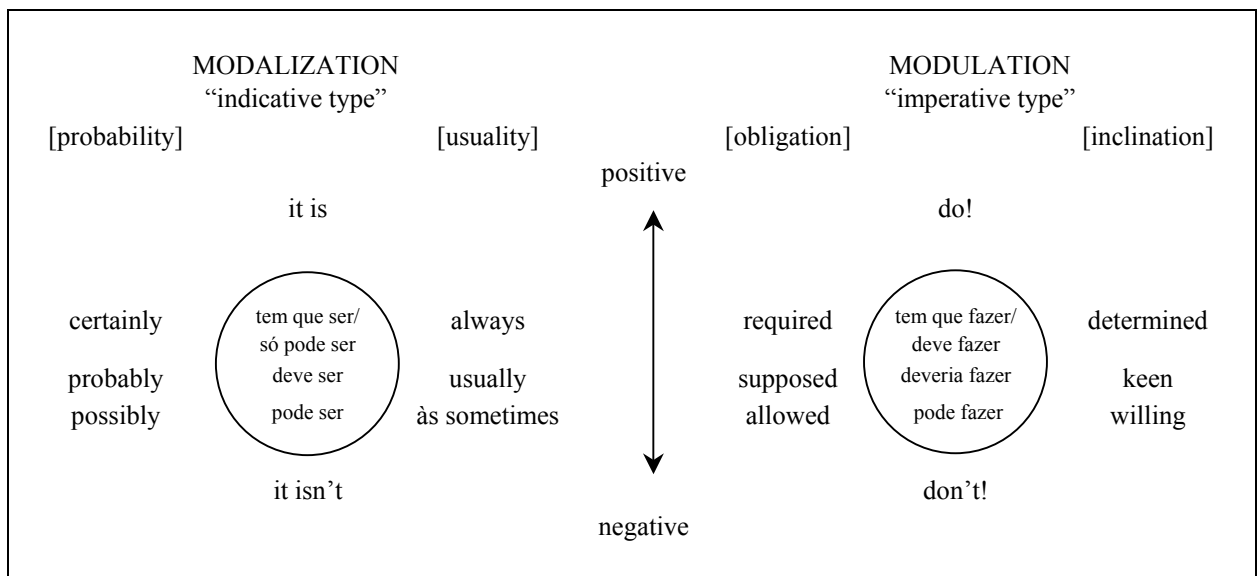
MODALIZATION
“indicative type”

[probability]

[usuality]

it is

certainly

probably

possibly

tem que ser/
só pode ser
deve ser
pode ser

always

usually

às sometimes

it isn’t

positive

negative

MODULATION
“imperative type”

[obligation]

[inclination]

do!

required

supposed

allowed

tem que fazer/
deve fazer
deveria fazer
pode fazer

determined

keen

willing

don’t!